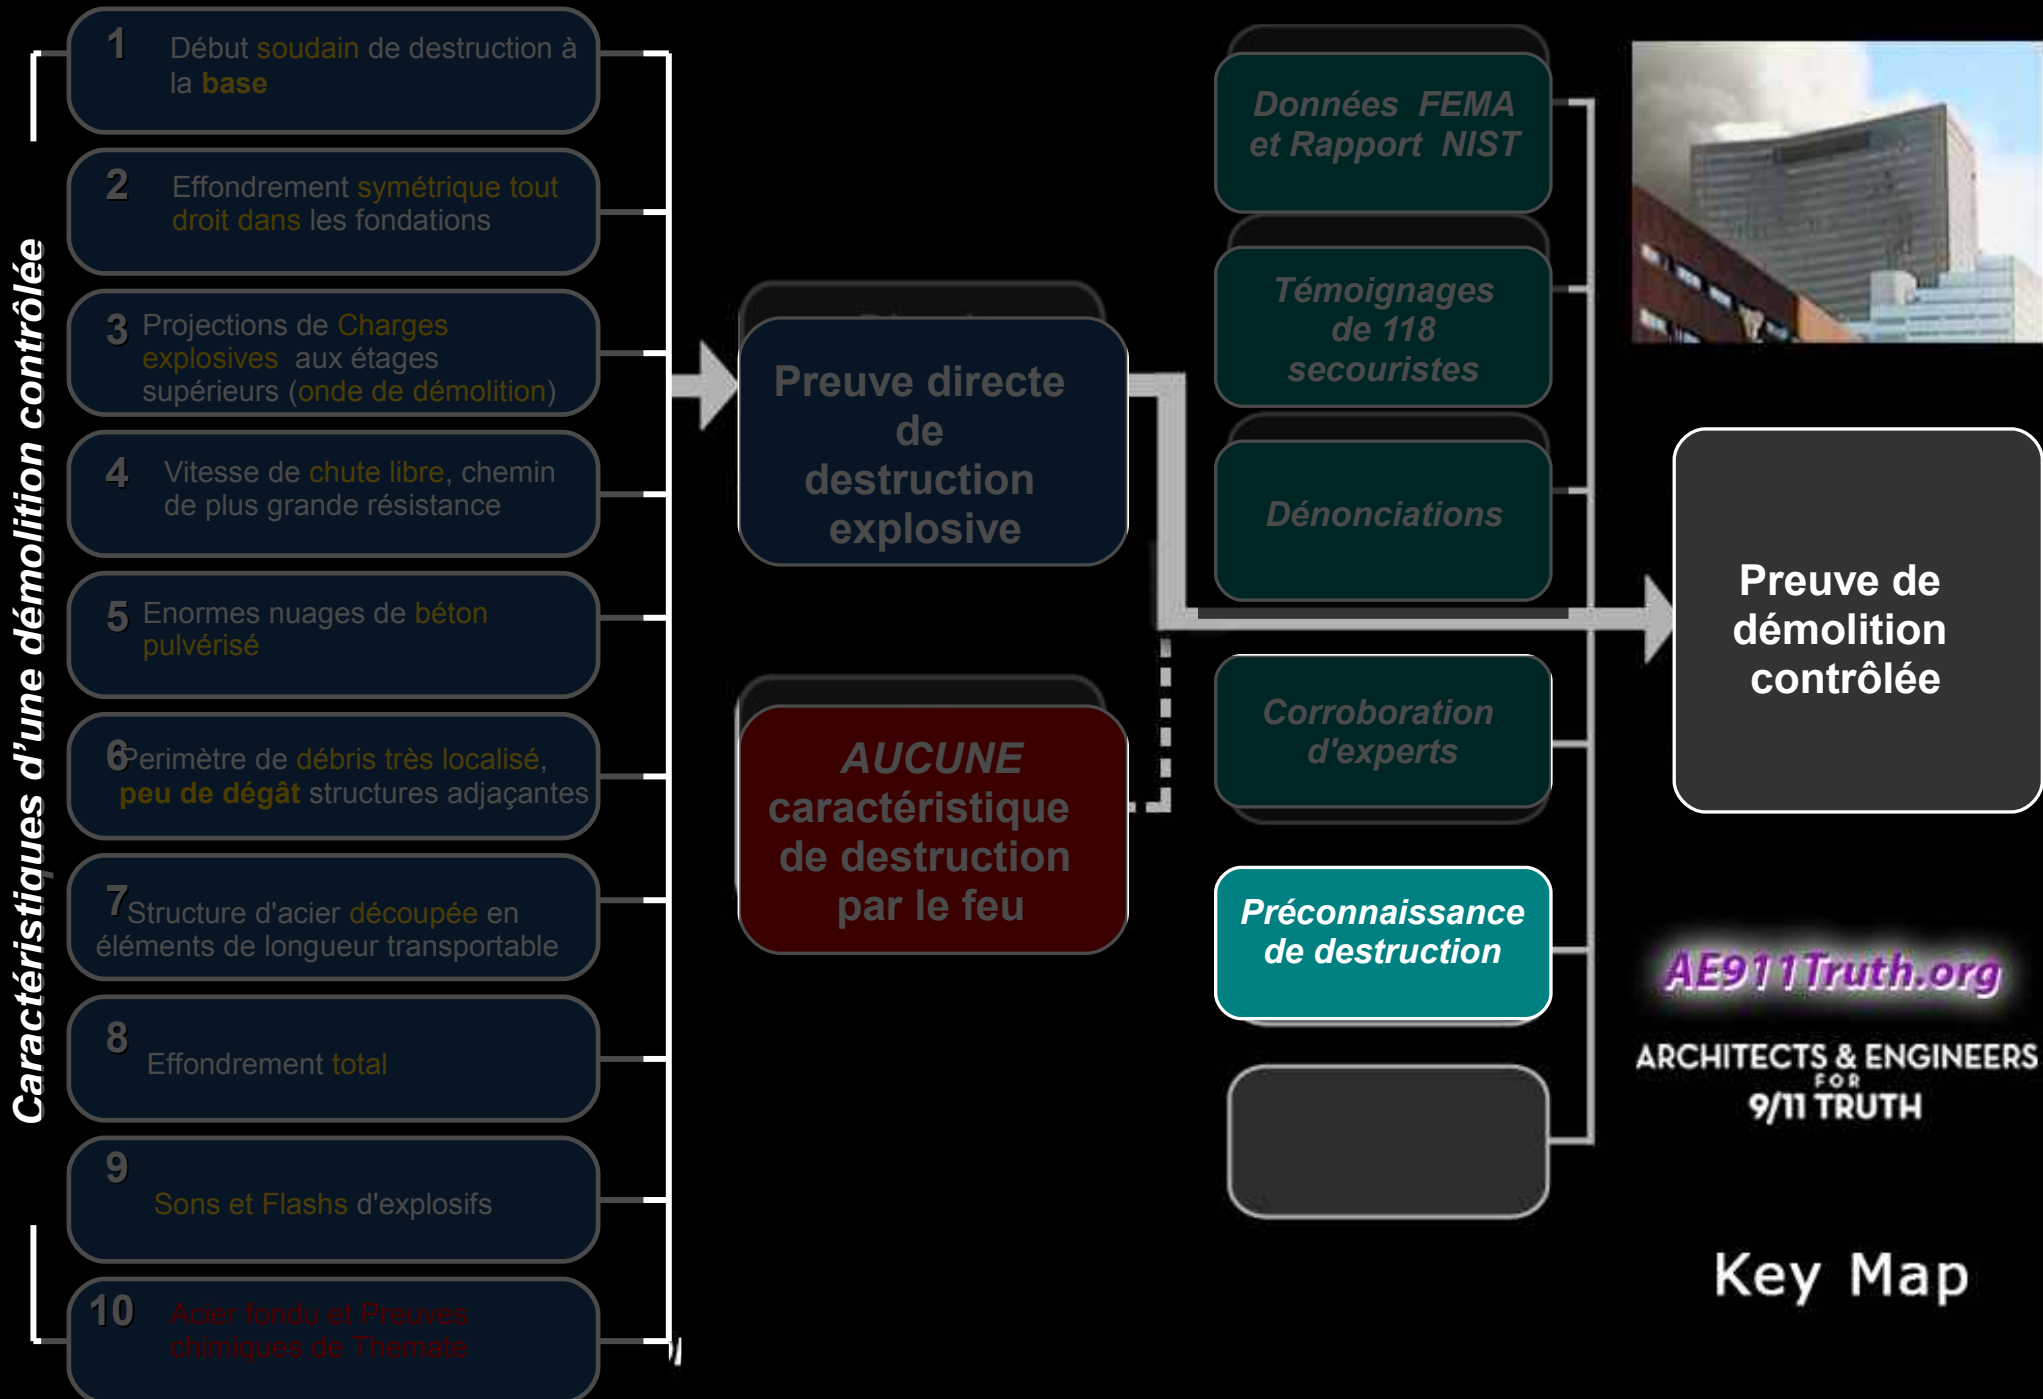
Caractéristiques d'une démolition contrôlée

1 Début soudain de destruction à la base

2 Effondrement symétrique tout droit dans les fondations

3 Projections de Charges explosives aux étages supérieurs (onde de démolition)

4 Vitesse de chute libre, chemin de plus grande résistance

5 Enormes nuages de béton pulvérisé

6 Perimètre de débris très localisé, peu de dégât structures adjaçantes

7 Structure d'acier découpée en éléments de longueur transportable

8 Effondrement total

9 Sons et Flashs d'explosifs

10 Acier fondu et Preuves chimiques de Thermate

Preuve directe de destruction explosive

AUCUNE caractéristique de destruction par le feu

Données FEMA et Rapport NIST

Témoignages de 118 secouristes

Dénonciations

Corroboration d'experts

Préconnaissance de destruction

Preuve de démolition contrôlée

AE911Truth.org

ARCHITECTS & ENGINEERS FOR 9/11 TRUTH

Key Map